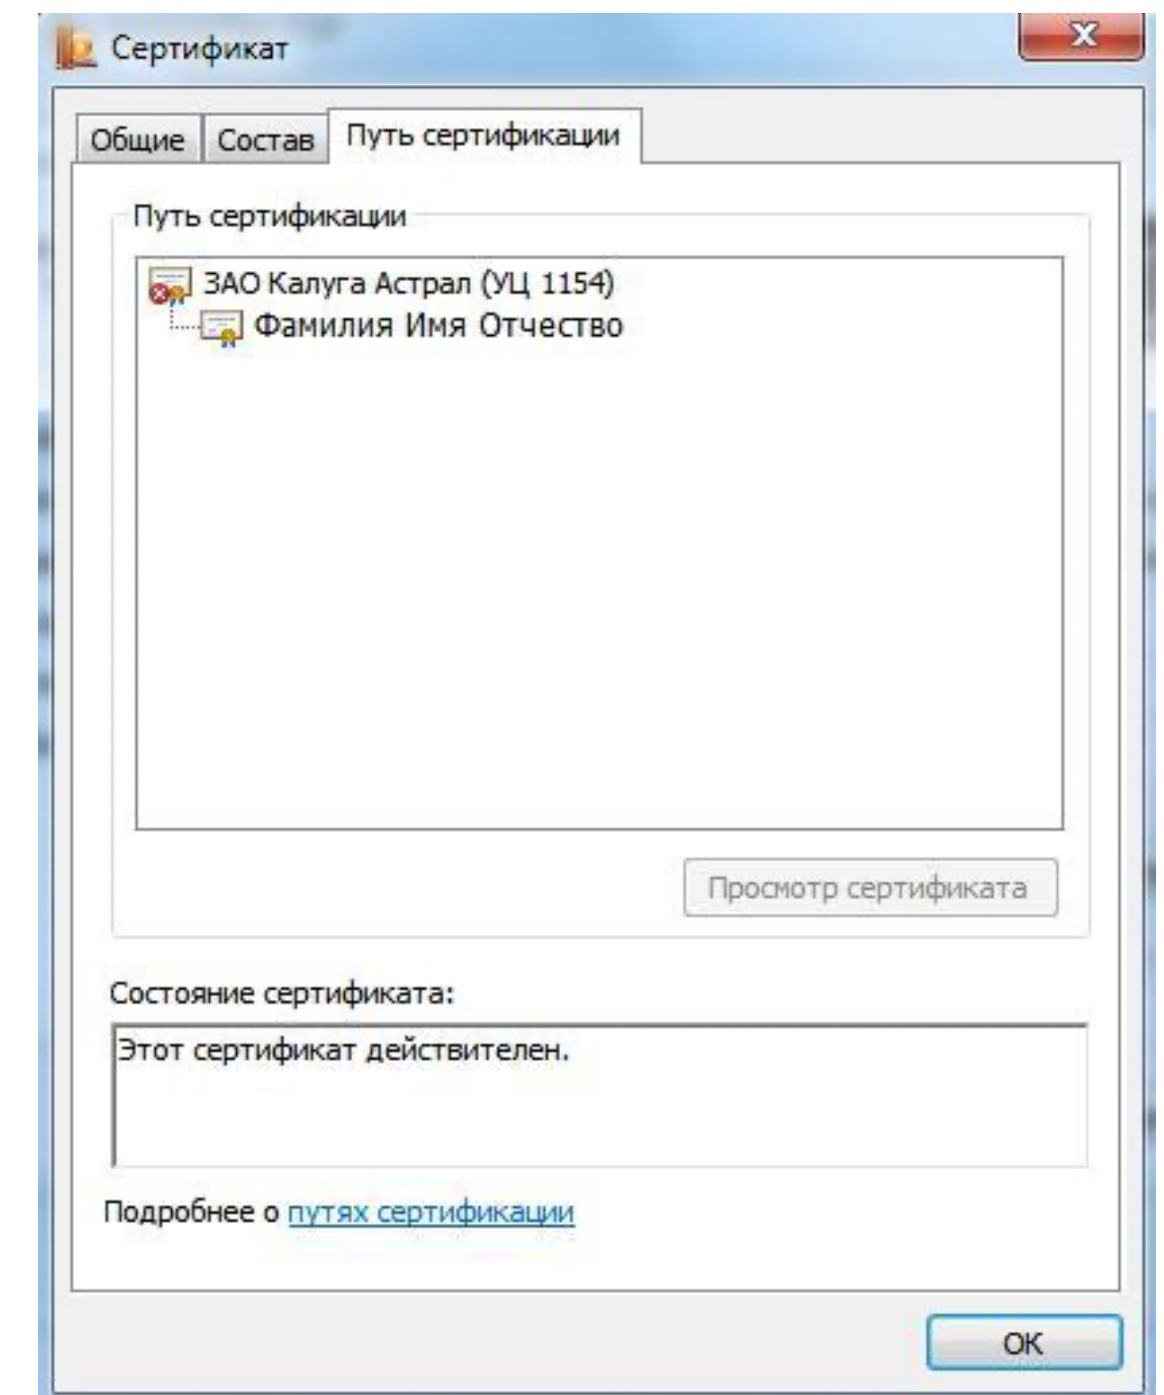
Сертификат

X

Общие | Состав | Путь сертификации

Путь сертификации

ЗАО Калуга Астрал (УЦ 1154)
Фамилия Имя Отчество

Просмотр сертификата

Состояние сертификата:

Этот сертификат действителен.

Подробнее о путях сертификации

OK